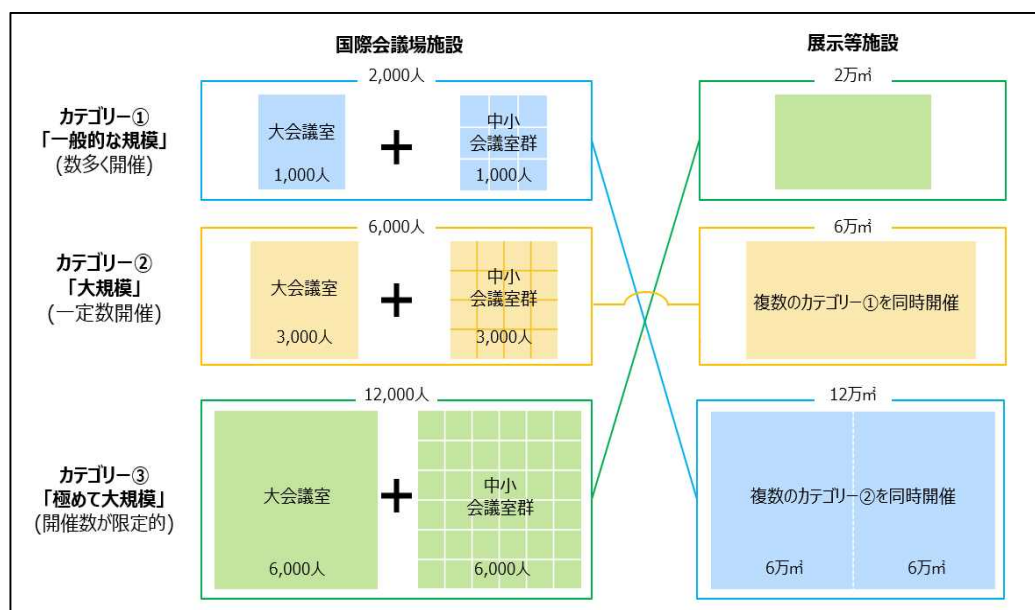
国際会議場施設

展示等施設

カテゴリー①
「一般的な規模」
(数多く開催)

2,000人

大会議室
1,000人

+

中小
会議室群
1,000人

2万㎡

カテゴリー②
「大規模」
(一定数開催)

6,000人

大会議室
3,000人

+

中小
会議室群
3,000人

6万㎡

複数のカテゴリー①を同時開催

カテゴリー③
「極めて大規模」
(開催数が限定的)

12,000人

大会議室
6,000人

+

中小
会議室群
6,000人

12万㎡

複数のカテゴリー②を同時開催

6万㎡

6万㎡